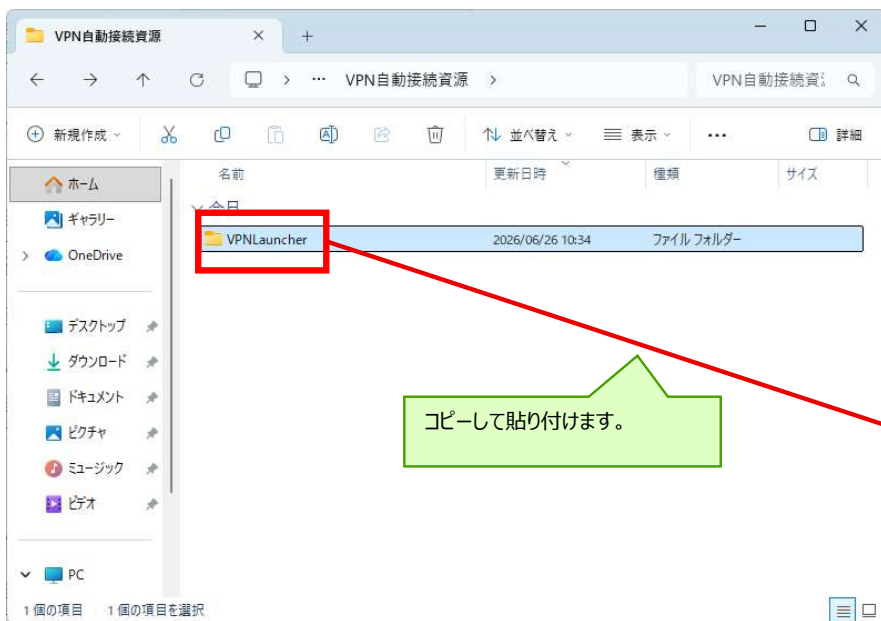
VPN自動接続資源

VPN自動接続資源 >

VPN自動接続資

新規作成

並べ替え

表示

詳細

| 名前 | 更新日時 | 種類 | サイズ |
|---|---|---|---|
| 今日 | | | |
| VPNLauncher | 2026/06/26 10:34 | ファイル フォルダー | |

ホーム
ギャラリー
OneDrive
デスクトップ
ダウンロード
ドキュメント
ピクチャ
ミュージック
ビデオ
PC

コピーして貼り付けます。

1 個の項目　1 個の項目を選択